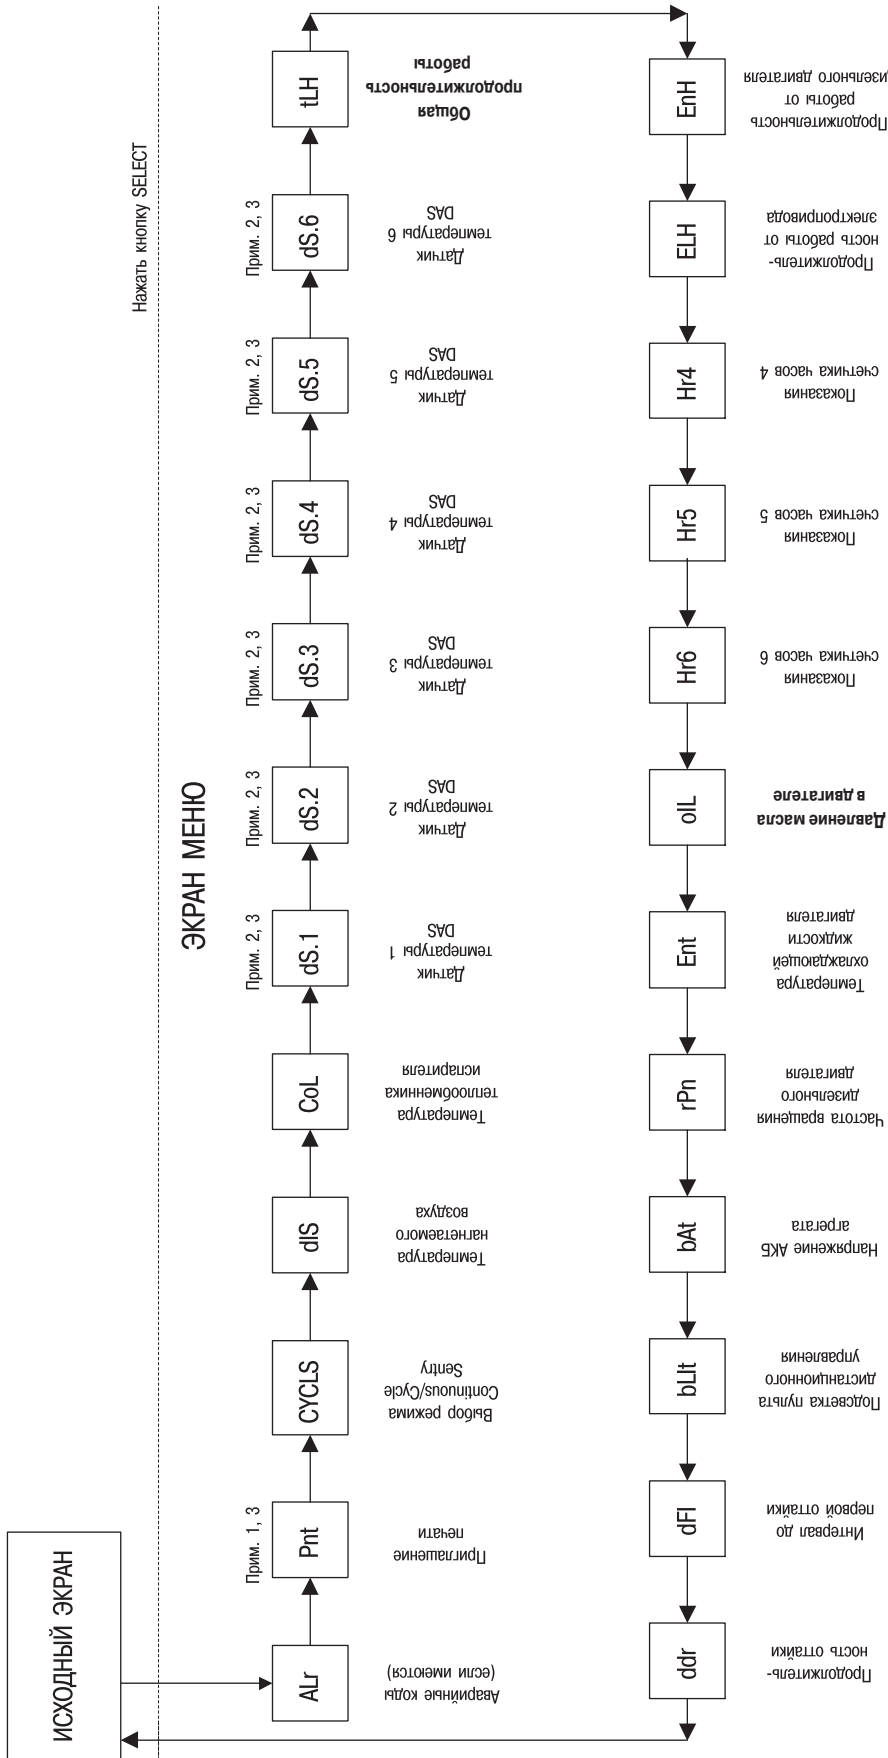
ЭКРАН МЕНЮ

Нажать кнопку SELECT

ИСХОДНЫЙ ЭКРАН

ALr
Аварийные коды (если имеются)

Прим. 1, 3
Pnt
Приглашение печати

CYCLS
Выбор режима Continuous/Cycle Sentry

dIS
Температура нагнетаемого воздуха

CoL
Температура теплообменника испарителя

Прим. 2, 3
dS.1
Датчик температуры 1 DAS

Прим. 2, 3
dS.2
Датчик температуры 2 DAS

Прим. 2, 3
dS.3
Датчик температуры 3 DAS

Прим. 2, 3
dS.4
Датчик температуры 4 DAS

Прим. 2, 3
dS.5
Датчик температуры 5 DAS

Прим. 2, 3
dS.6
Датчик температуры 6 DAS

tLH
Общая продолжительность работы

EnH
Продолжительность работы от дизельного двигателя

ELH
Продолжительность работы от электропривода

Hr4
Показания счетчика часов 4

Hr5
Показания счетчика часов 5

Hr6
Показания счетчика часов 6

olL
Давление масла в двигателе

Ent
Температура охлаждающей жидкости двигателя

rPn
Частота вращения дизельного двигателя

bAt
Напряжение АКБ агрегата

bLIt
Подсветка пульта дистанционного управления

dFI
Интервал до первой оттайки

ddr
Продолжительность оттайки